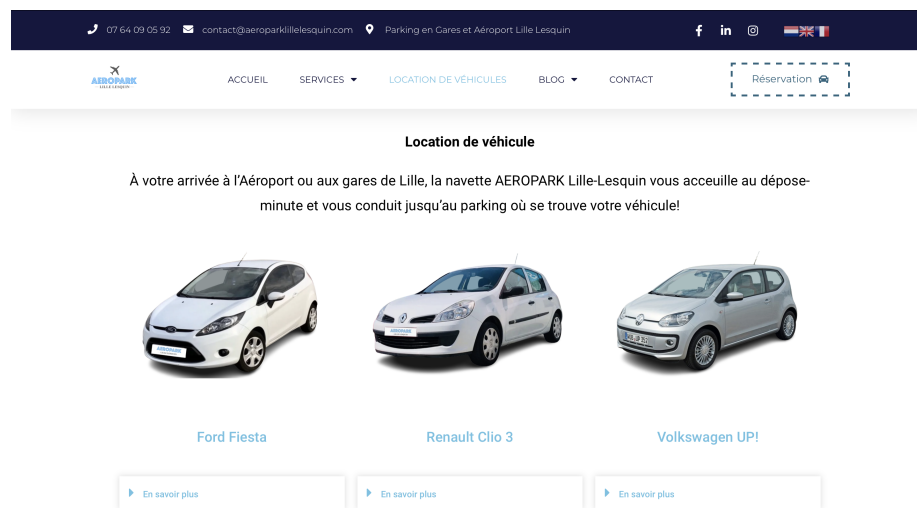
07 64 09 05 92 contact@aeroparklillelesquin.com Parking en Gares et Aéroport Lille Lesquin

AEROPARK LILLE LESQUIN

ACCUEIL SERVICES LOCATION DE VÉHICULES BLOG CONTACT

Réservation

Location de véhicule

À votre arrivée à l'Aéroport ou aux gares de Lille, la navette AEROPARK Lille-Lesquin vous acceuille au dépose-minute et vous conduit jusqu'au parking où se trouve votre véhicule!

AEROPARK

AEROPARK

Ford Fiesta

Renault Clio 3

Volkswagen UP!

En savoir plus

En savoir plus

En savoir plus